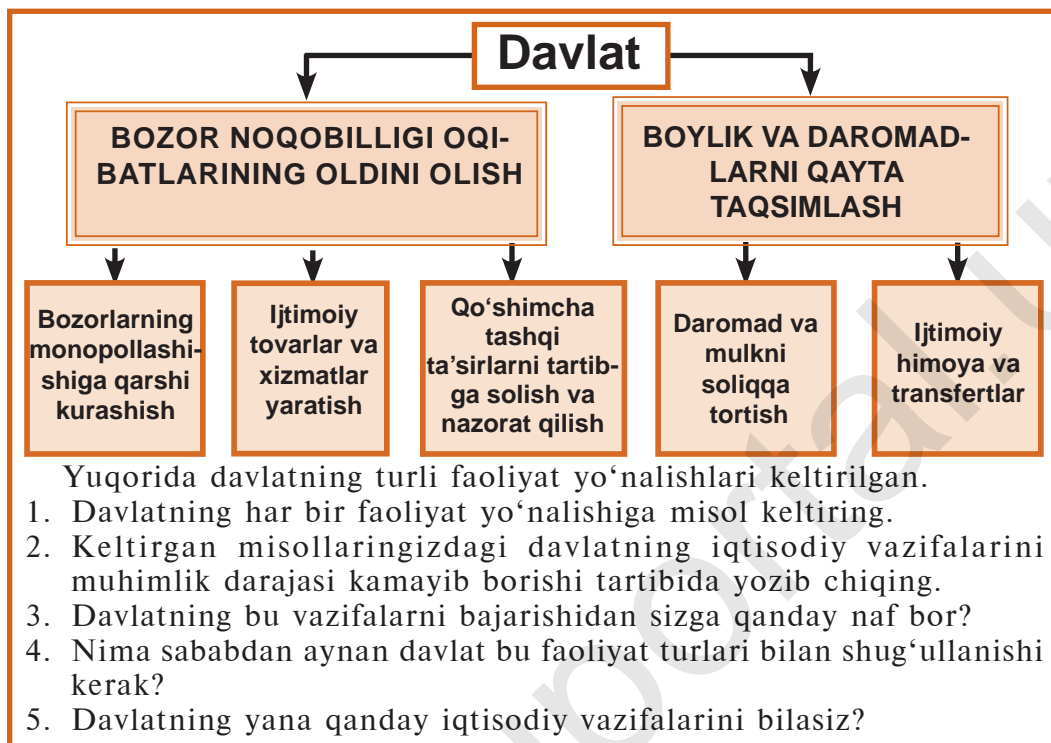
Davlat

BOZOR NOQOBILLIGI OQIBATLARINING OLDINI OLISH

BOYLIK VA DAROMADLARNI QAYTA TAQSIMLASH

Bozorlarning monopollashishiga qarshi kurashish

Ijtimoiy tovarlar va xizmatlar yaratish

Qo‘shimcha tashqi ta’sirlarni tartibga solish va nazorat qilish

Daromad va mulkni soliqqa tortish

Ijtimoiy himoya va transfertlar

Yuqorida davlatning turli faoliyat yo‘nalishlari keltirilgan.
1. Davlatning har bir faoliyat yo‘nalishiga misol keltiring.
2. Keltirgan misollaringizdagi davlatning iqtisodiy vazifalarini muhimlik darajasi kamayib borishi tartibida yozib chiqing.
3. Davlatning bu vazifalarni bajarishidan sizga qanday naf bor?
4. Nima sababdan aynan davlat bu faoliyat turlari bilan shug‘ullanishi kerak?
5. Davlatning yana qanday iqtisodiy vazifalarini bilasiz?